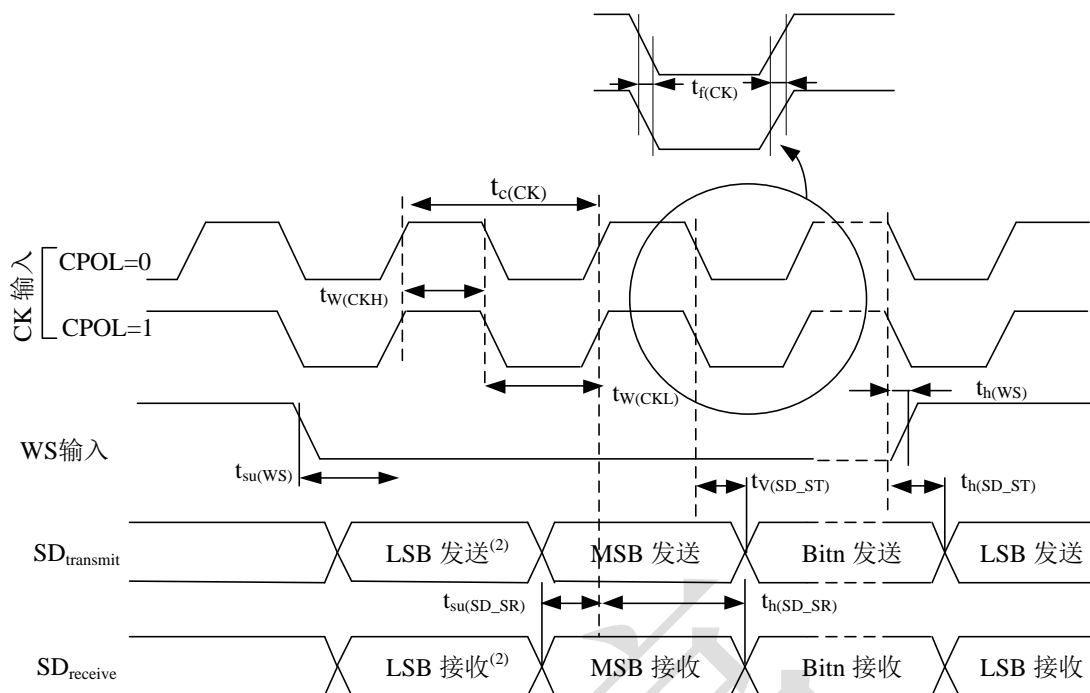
$t_{f(CK)}$

$t_{c(CK)}$

CK 输入

CPOL=0

$t_{W(CKH)}$

CPOL=1

$t_{W(CKL)}$

$t_{h(WS)}$

WS输入

$t_{su(WS)}$

$t_{V(SD\_ST)}$

$t_{h(SD\_ST)}$

$SD_{transmit}$

LSB 发送$^{(2)}$

MSB 发送

Bitn 发送

LSB 发送

$t_{su(SD\_SR)}$

$t_{h(SD\_SR)}$

$SD_{receive}$

LSB 接收$^{(2)}$

MSB 接收

Bitn 接收

LSB 接收